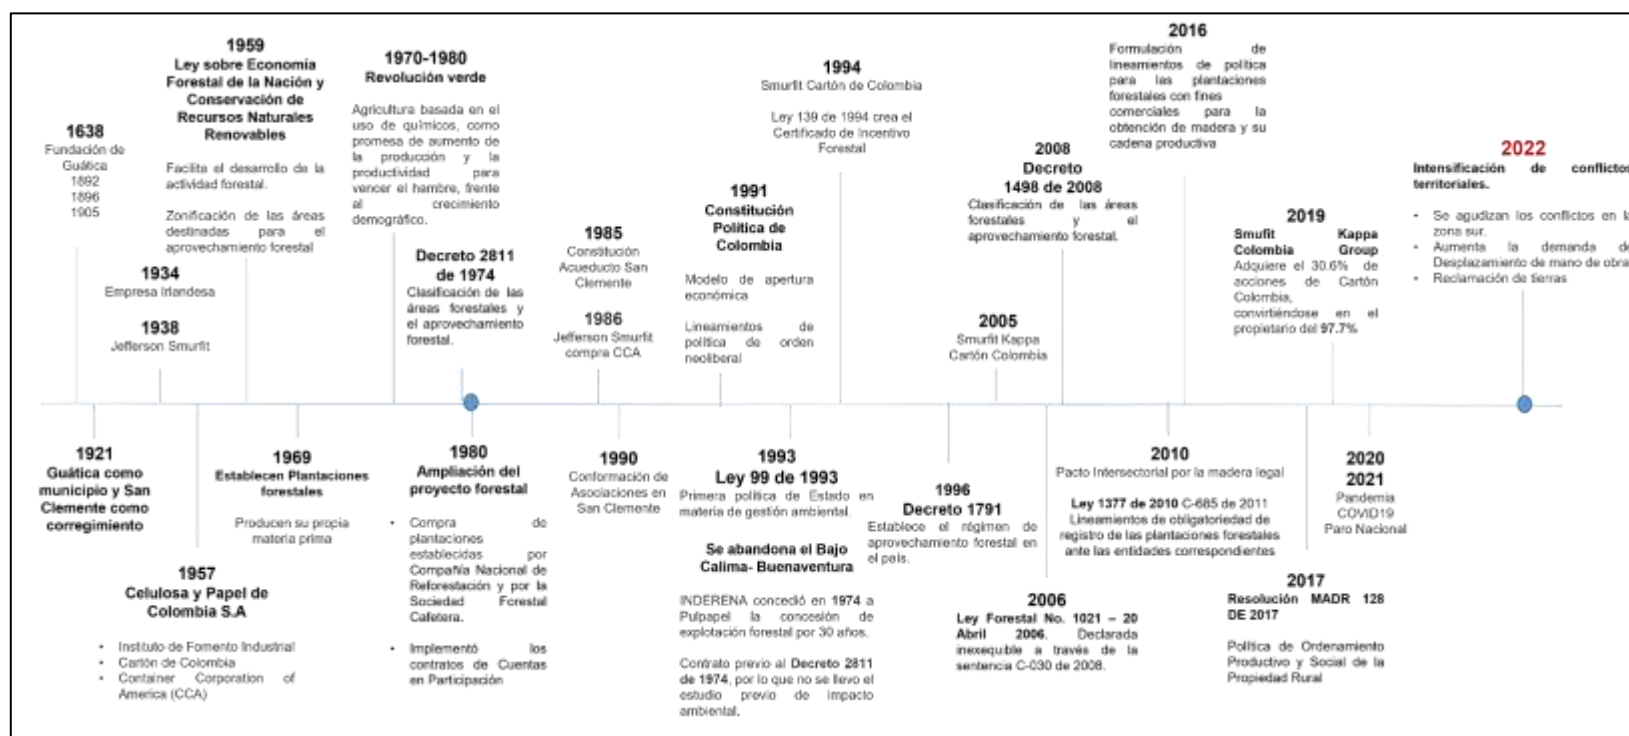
1638
Fundación de Guática
1892
1896
1905

1934
Empresa Irlandesa

1938
Jefferson Smurfit

1959
Ley sobre Economía Forestal de la Nación y Conservación de Recursos Naturales Renovables

Facilita el desarrollo de la actividad forestal.

Zonificación de las áreas destinadas para el aprovechamiento forestal

1970-1980
Revolución verde

Agricultura basada en el uso de químicos, como promesa de aumento de la producción y la productividad para vencer el hambre, frente al crecimiento demográfico.

Decreto 2811 de 1974
Clasificación de las áreas forestales y el aprovechamiento forestal.

1985
Constitución Acueducto San Clemente

1986
Jefferson Smurfit compra CCA

1991
Constitución Política de Colombia

Modelo de apertura económica

Lineamientos de política de orden neoliberal

1994
Smurfit Cartón de Colombia

Ley 139 de 1994 crea el Certificado de Incentivo Forestal

2008
Decreto 1498 de 2008
Clasificación de las áreas forestales y el aprovechamiento forestal.

2005
Smurfit Kappa Cartón Colombia

2016
Formulación de lineamientos de política para las plantaciones forestales con fines comerciales para la obtención de madera y su cadena productiva

2019
Smurfit Colombia Kappa Group
Adquiere el 30.6% de acciones de Cartón Colombia, convirtiéndose en el propietario del 97.7%

2022
Intensificación de conflictos territoriales.

• Se agudizan los conflictos en la zona sur.
• Aumenta la demanda de Desplazamiento de mano de obra
• Reclamación de tierras

1921
Guática como municipio y San Clemente como corregimiento

1957
Celulosa y Papel de Colombia S.A

• Instituto de Fomento Industrial
• Cartón de Colombia
• Container Corporation of America (CCA)

1969
Establecen Plantaciones forestales

Producen su propia materia prima

1980
Ampliación del proyecto forestal

• Compra de plantaciones establecidas por Compañía Nacional de Reforestación y por la Sociedad Forestal Cafetera.
• Implementó los contratos de Cuentas en Participación

1990
Conformación de Asociaciones en San Clemente

1993
Ley 99 de 1993
Primera política de Estado en materia de gestión ambiental.

Se abandona el Bajo Calima- Buenaventura

INDERENA concedió en 1974 a Pulpapel la concesión de explotación forestal por 30 años.

Contrato previo al Decreto 2811 de 1974, por lo que no se llevo el estudio previo de impacto ambiental.

1996
Decreto 1791
Establece el régimen de aprovechamiento forestal en el país.

2006
Ley Forestal No. 1021 – 20 Abril 2006. Declarada inexequible a través de la sentencia C-030 de 2008.

2010
Pacto Intersectorial por la madera legal

Ley 1377 de 2010 C-685 de 2011
Lineamientos de obligatoriedad de registro de las plantaciones forestales ante las entidades correspondientes

2017
Resolución MADR 128 DE 2017

Política de Ordenamiento Productivo y Social de la Propiedad Rural

2020
2021
Pandemia COVID19
Paro Nacional